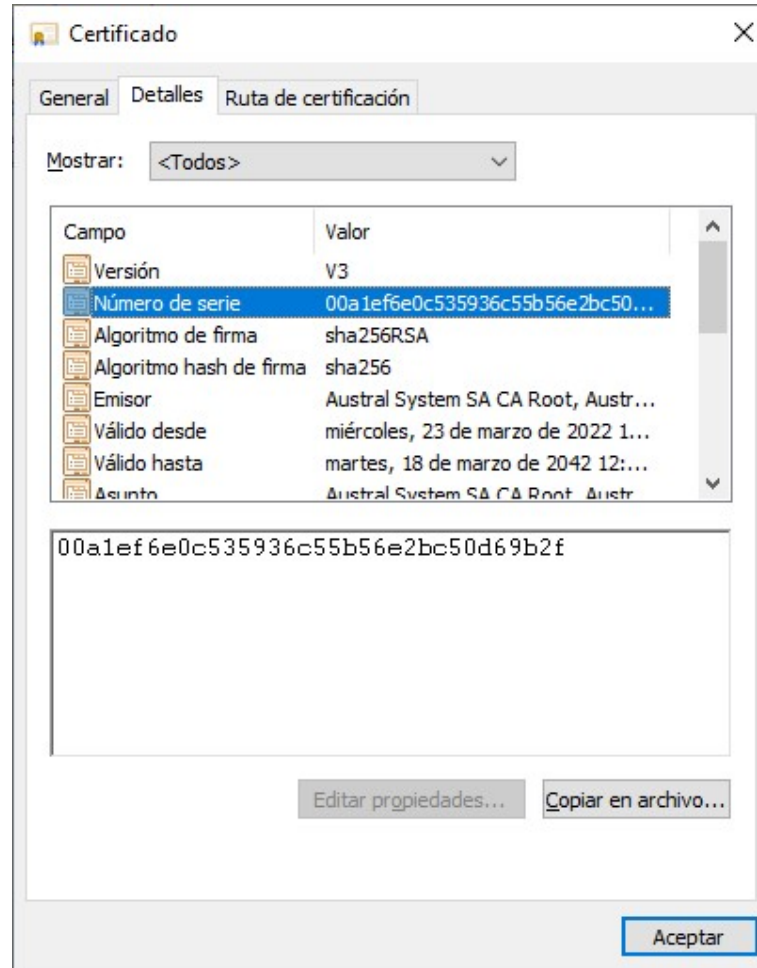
Certificado

General | Detalles | Ruta de certificación

Mostrar: <Todos>

| Campo | Valor |
|---|---|
| Versión | V3 |
| Número de serie | 00a1ef6e0c535936c55b56e2bc50... |
| Algoritmo de firma | sha256RSA |
| Algoritmo hash de firma | sha256 |
| Emisor | Austral System SA CA Root, Austr... |
| Válido desde | miércoles, 23 de marzo de 2022 1... |
| Válido hasta | martes, 18 de marzo de 2042 12:... |
| Asunto | Austral System SA CA Root, Austr |

00a1ef6e0c535936c55b56e2bc50d69b2f

Editar propiedades... Copiar en archivo...

Aceptar